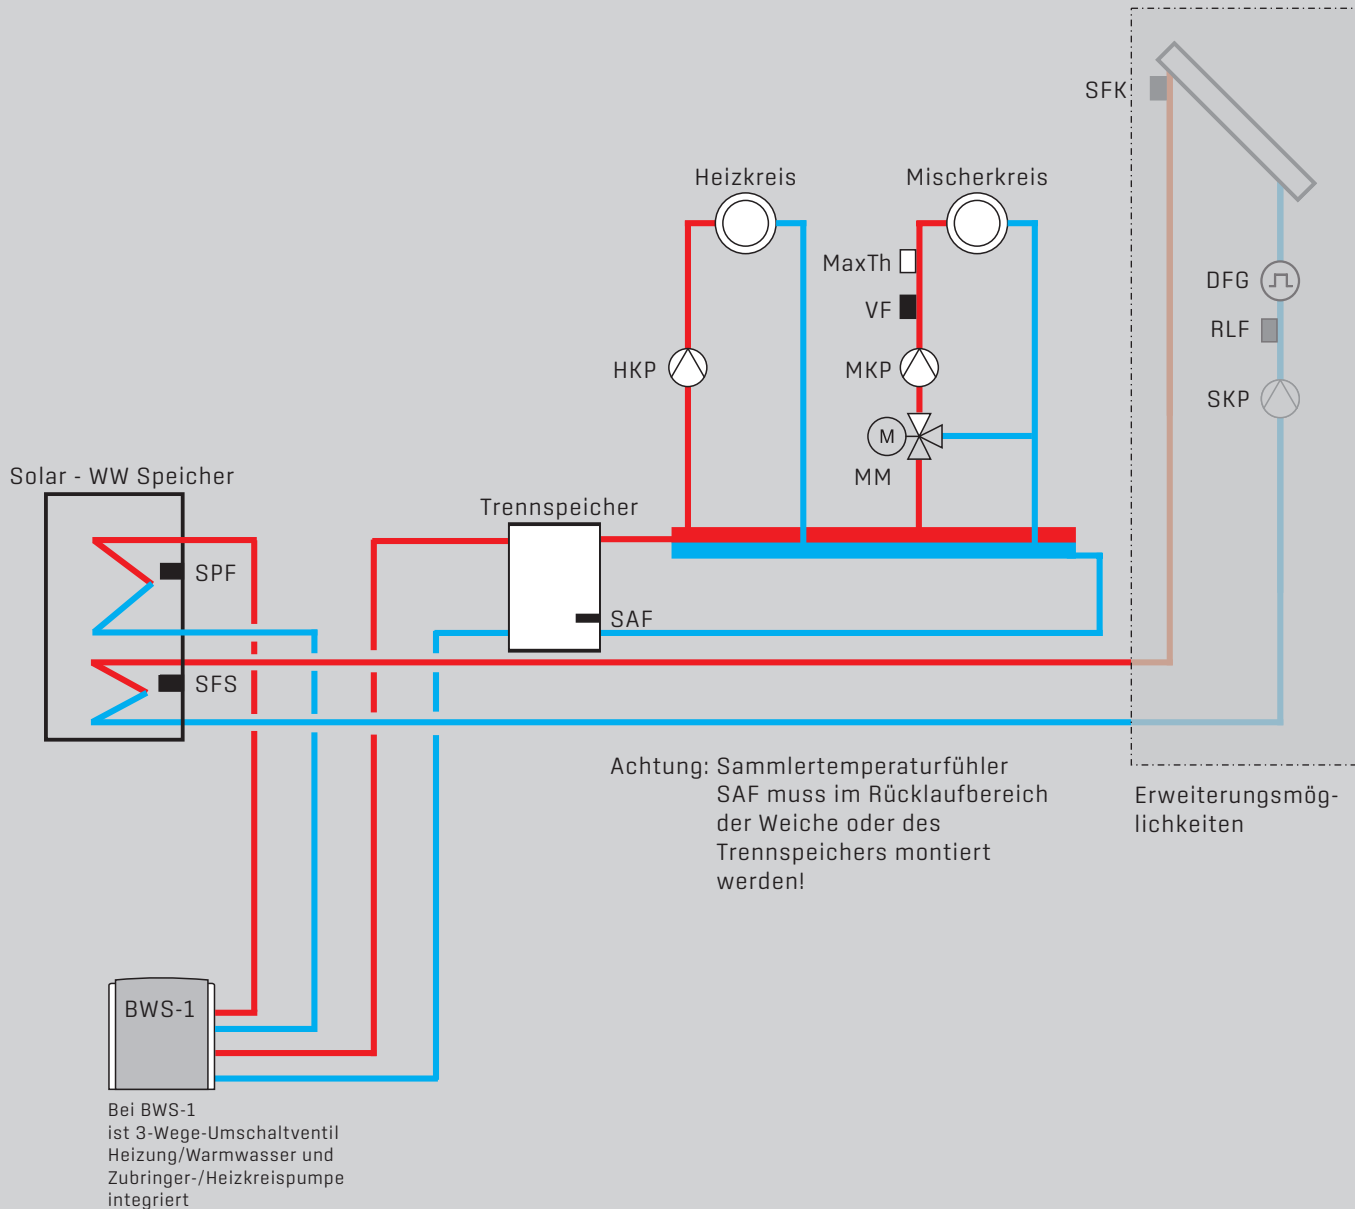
SFK

Heizkreis

Mischerkreis

MaxTh

VF

DFG

RLF

HKP

MKP

SKP

M

MM

Solar - WW Speicher

Trennspeicher

SPF

SAF

SFS

Achtung: Sammlertemperaturfühler SAF muss im Rücklaufbereich der Weiche oder des Trennspeichers montiert werden!

Erweiterungsmöglichkeiten

BWS-1

Bei BWS-1 ist 3-Wege-Umschaltventil Heizung/Warmwasser und Zubringer-/Heizkreispumpe integriert